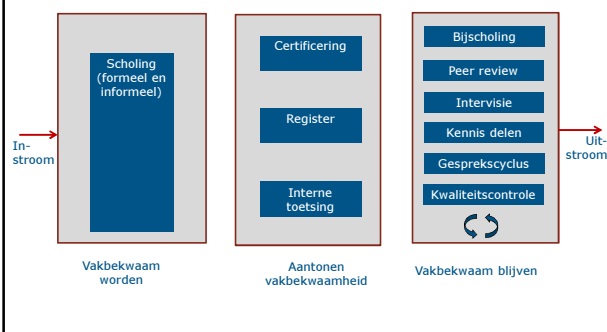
In-
stroom

Scholing
(formeel en
informeel)

Vakbekwaam
worden

Certificering

Register

Interne
toetsing

Aantonen
vakbekwaamheid

Bijscholing

Peer review

Intervisie

Kennis delen

Gesprekscyclus

Kwaliteitscontrole

Vakbekwaam blijven

Uit-
stroom